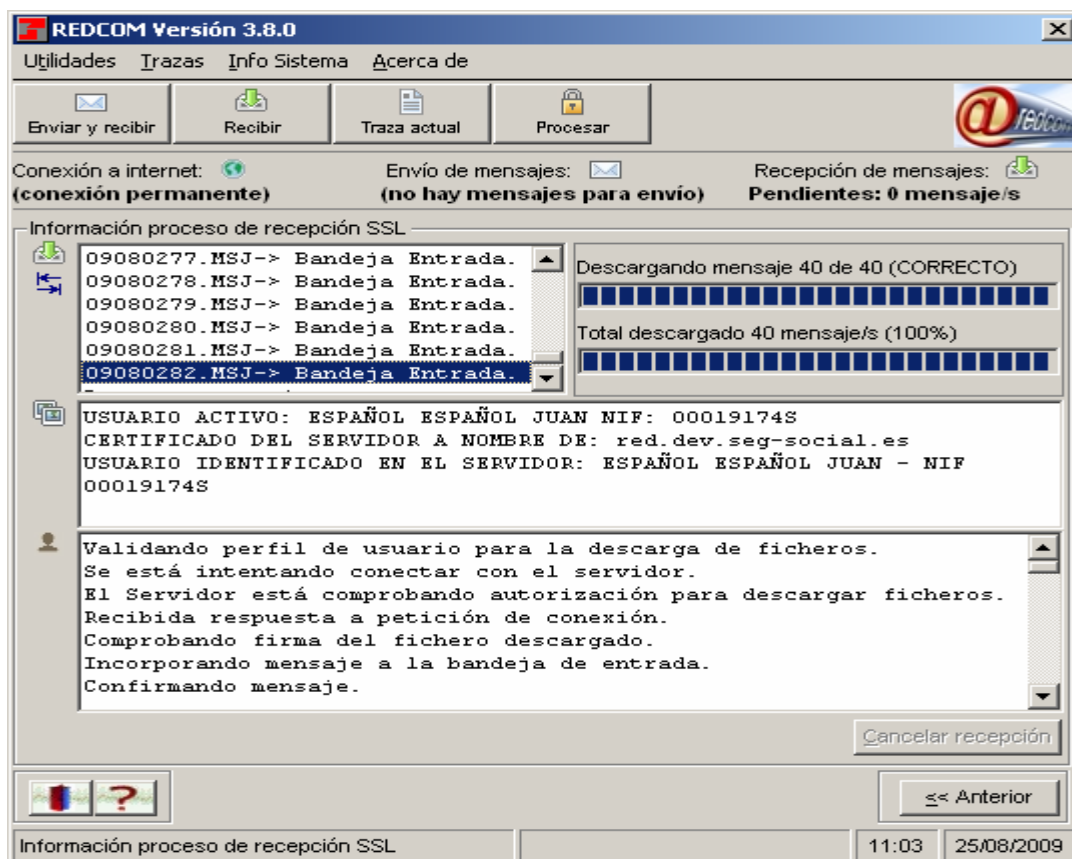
REDCOM Versión 3.8.0

Utilidades Trazas Info Sistema Acerca de

Enviar y recibir Recibir Traza actual Procesar

redcom

Conexión a internet: (conexión permanente)

Envío de mensajes: (no hay mensajes para envío)

Recepción de mensajes: Pendientes: 0 mensaje/s

Información proceso de recepción SSL

09080277.MSJ-> Bandeja Entrada.
09080278.MSJ-> Bandeja Entrada.
09080279.MSJ-> Bandeja Entrada.
09080280.MSJ-> Bandeja Entrada.
09080281.MSJ-> Bandeja Entrada.
09080282.MSJ-> Bandeja Entrada.

Descargando mensaje 40 de 40 (CORRECTO)

Total descargado 40 mensaje/s (100%)

USUARIO ACTIVO: ESPAÑOL ESPAÑOL JUAN NIF: 00019174S
CERTIFICADO DEL SERVIDOR A NOMBRE DE: red.dev.seg-social.es
USUARIO IDENTIFICADO EN EL SERVIDOR: ESPAÑOL ESPAÑOL JUAN - NIF 00019174S

Validando perfil de usuario para la descarga de ficheros.
Se está intentando conectar con el servidor.
El Servidor está comprobando autorización para descargar ficheros.
Recibida respuesta a petición de conexión.
Comprobando firma del fichero descargado.
Incorporando mensaje a la bandeja de entrada.
Confirmando mensaje.

Cancelar recepción

<< Anterior

Información proceso de recepción SSL

11:03 25/08/2009